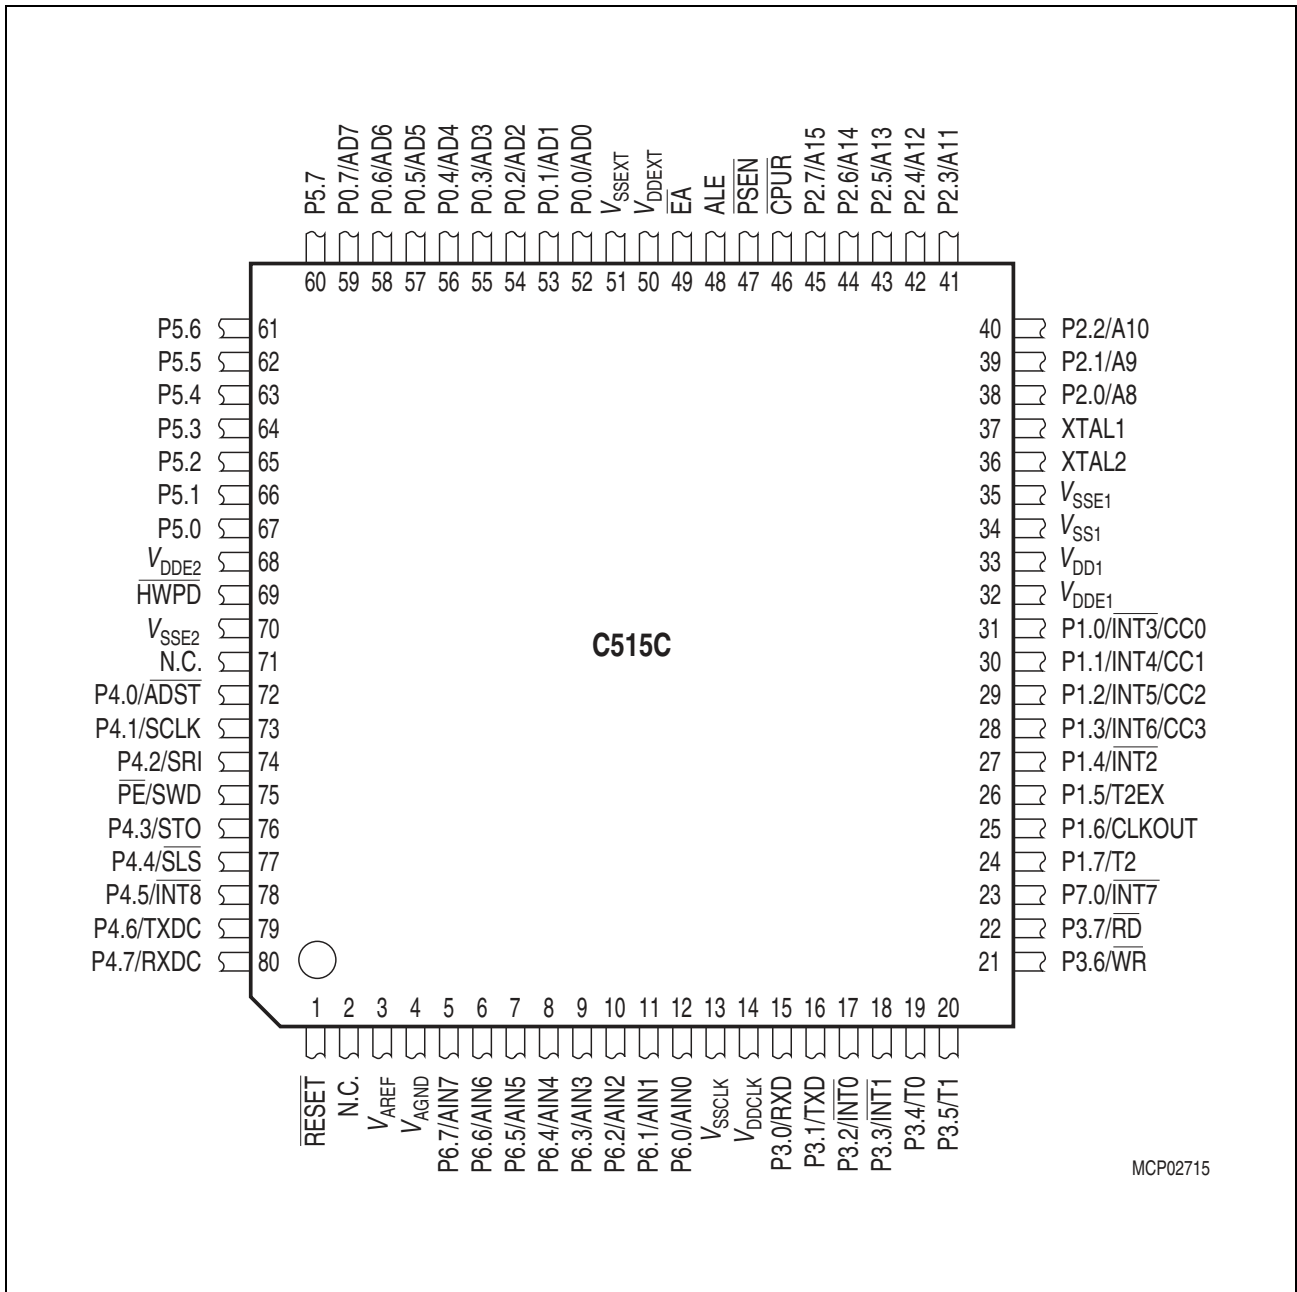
P5.7 P0.7/AD7 P0.6/AD6 P0.5/AD5 P0.4/AD4 P0.3/AD3 P0.2/AD2 P0.1/AD1 P0.0/AD0 $V_{SSEXT}$ $V_{DDEXT}$ $\overline{EA}$ ALE $\overline{PSEN}$ $\overline{CPUR}$ P2.7/A15 P2.6/A14 P2.5/A13 P2.4/A12 P2.3/A11

60 59 58 57 56 55 54 53 52 51 50 49 48 47 46 45 44 43 42 41

P5.6 61
P5.5 62
P5.4 63
P5.3 64
P5.2 65
P5.1 66
P5.0 67
$V_{DDE2}$ 68
$\overline{HWPD}$ 69
$V_{SSE2}$ 70
N.C. 71
P4.0/$\overline{ADST}$ 72
P4.1/SCLK 73
P4.2/SRI 74
$\overline{PE}$/SWD 75
P4.3/STO 76
P4.4/$\overline{SLS}$ 77
P4.5/$\overline{INT8}$ 78
P4.6/TXDC 79
P4.7/RXDC 80

40 P2.2/A10
39 P2.1/A9
38 P2.0/A8
37 XTAL1
36 XTAL2
35 $V_{SSE1}$
34 $V_{SS1}$
33 $V_{DD1}$
32 $V_{DDE1}$
31 P1.0/$\overline{INT3}$/CC0
30 P1.1/INT4/CC1
29 P1.2/INT5/CC2
28 P1.3/INT6/CC3
27 P1.4/$\overline{INT2}$
26 P1.5/T2EX
25 P1.6/CLKOUT
24 P1.7/T2
23 P7.0/$\overline{INT7}$
22 P3.7/$\overline{RD}$
21 P3.6/$\overline{WR}$

C515C

1 2 3 4 5 6 7 8 9 10 11 12 13 14 15 16 17 18 19 20

$\overline{RESET}$ N.C. $V_{AREF}$ $V_{AGND}$ P6.7/AIN7 P6.6/AIN6 P6.5/AIN5 P6.4/AIN4 P6.3/AIN3 P6.2/AIN2 P6.1/AIN1 P6.0/AIN0 $V_{SSCLK}$ $V_{DDCLK}$ P3.0/RXD P3.1/TXD P3.2/$\overline{INT0}$ P3.3/$\overline{INT1}$ P3.4/T0 P3.5/T1

MCP02715